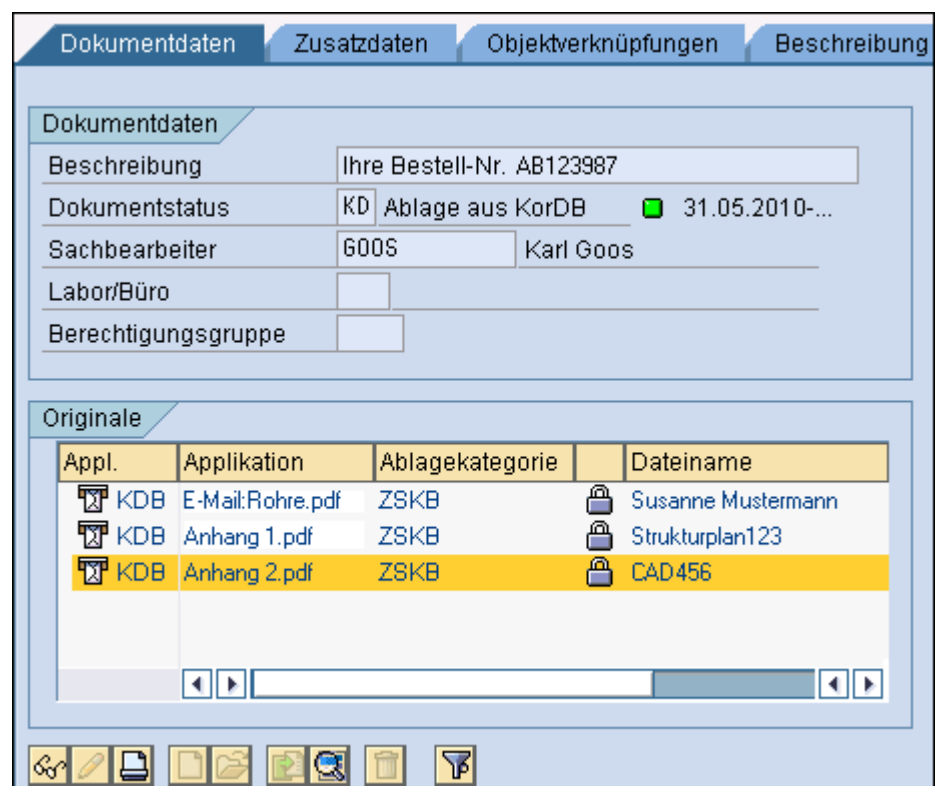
Dokumentdaten | Zusatzdaten | Objektverknüpfungen | Beschreibung

Dokumentdaten

Beschreibung | Ihre Bestell-Nr. AB123987
Dokumentstatus | KD | Ablage aus KorDB | 31.05.2010-...
Sachbearbeiter | GOOS | Karl Goos
Labor/Büro
Berechtigungsgruppe

Originale

| Appl. | Applikation | Ablagekategorie | | Dateiname |
|---|---|---|---|---|
| KDB | E-Mail:Rohre.pdf | ZSKB | | Susanne Mustermann |
| KDB | Anhang 1.pdf | ZSKB | | Strukturplan123 |
| KDB | Anhang 2.pdf | ZSKB | | CAD456 |